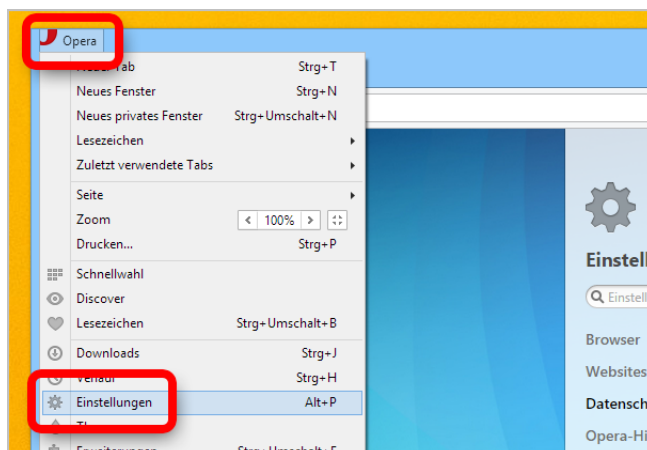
Opera

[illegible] Tab Strg+T
Neues Fenster Strg+N
Neues privates Fenster Strg+Umschalt+N
Lesezeichen
Zuletzt verwendete Tabs

Seite
Zoom < 100% >
Drucken... Strg+P

Schnellwahl
Discover
Lesezeichen Strg+Umschalt+B

Downloads Strg+J
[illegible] Strg+H
Einstellungen Alt+P
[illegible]

Einstell
Einstell
Browser
Websites
Datensch
Opera-Hi